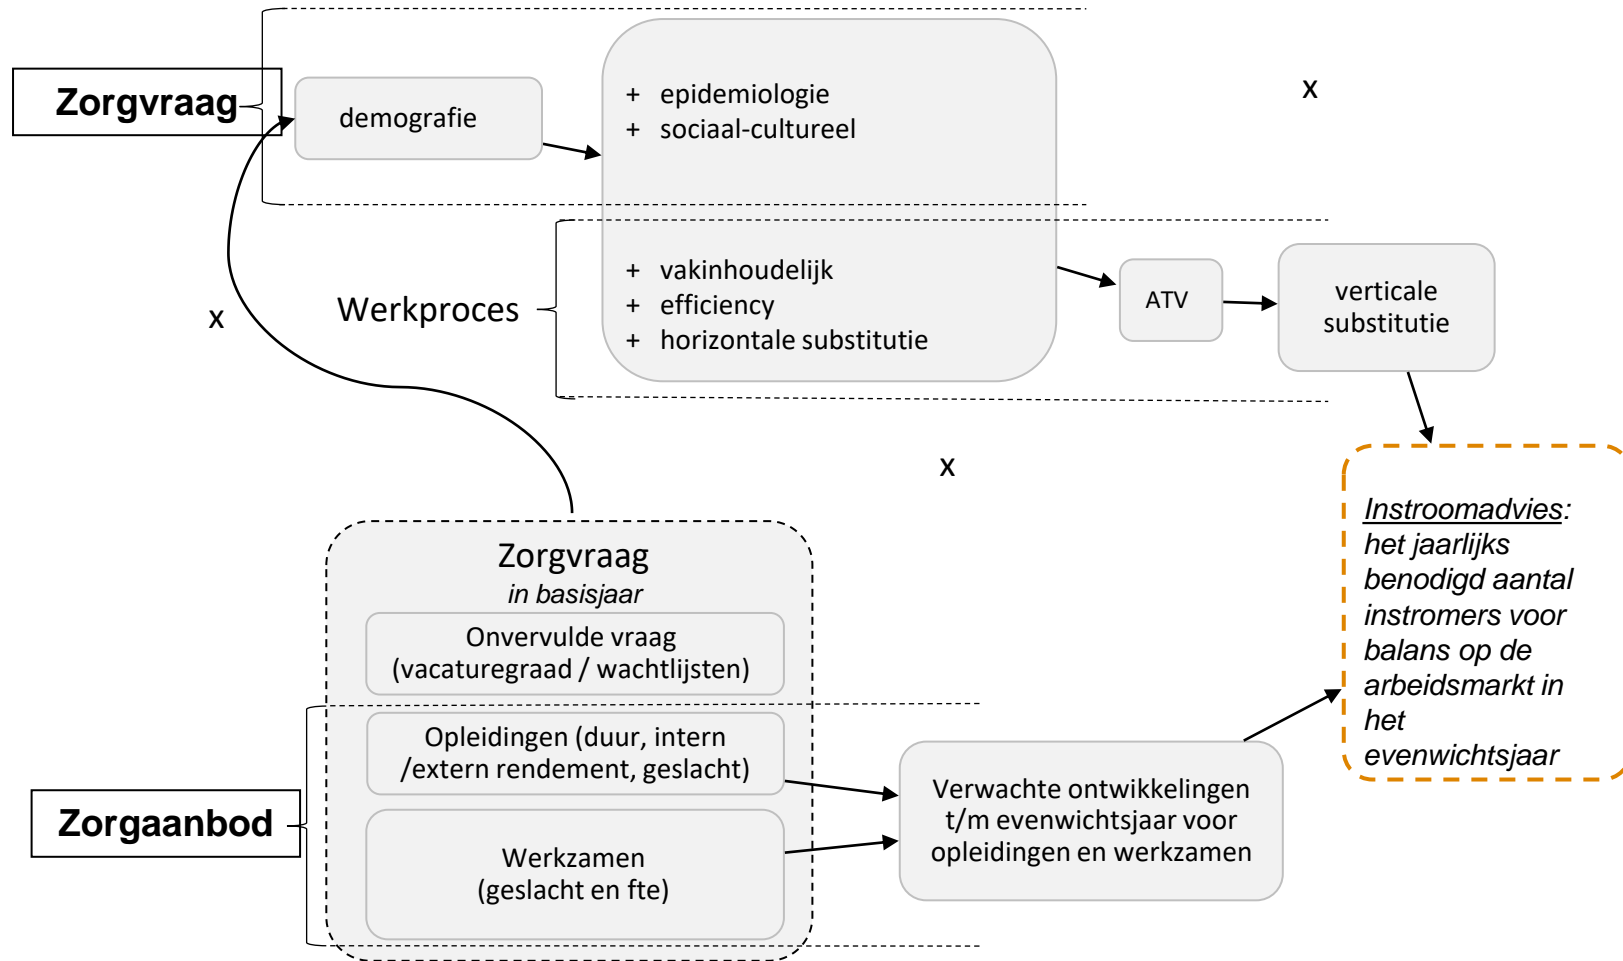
Zorgvraag

demografie

+ epidemiologie
+ sociaal-cultureel

x

Werkproces

+ vakinhoudelijk
+ efficiency
+ horizontale substitutie

ATV

verticale substitutie

x

x

Instroomadvies: het jaarlijks benodigd aantal instromers voor balans op de arbeidsmarkt in het evenwichtsjaar

Zorgvraag
in basisjaar

Onvervulde vraag (vacaturegraad / wachtlijsten)

Opleidingen (duur, intern /extern rendement, geslacht)

Werkzamen (geslacht en fte)

Zorgaanbod

Verwachte ontwikkelingen t/m evenwichtsjaar voor opleidingen en werkzamen